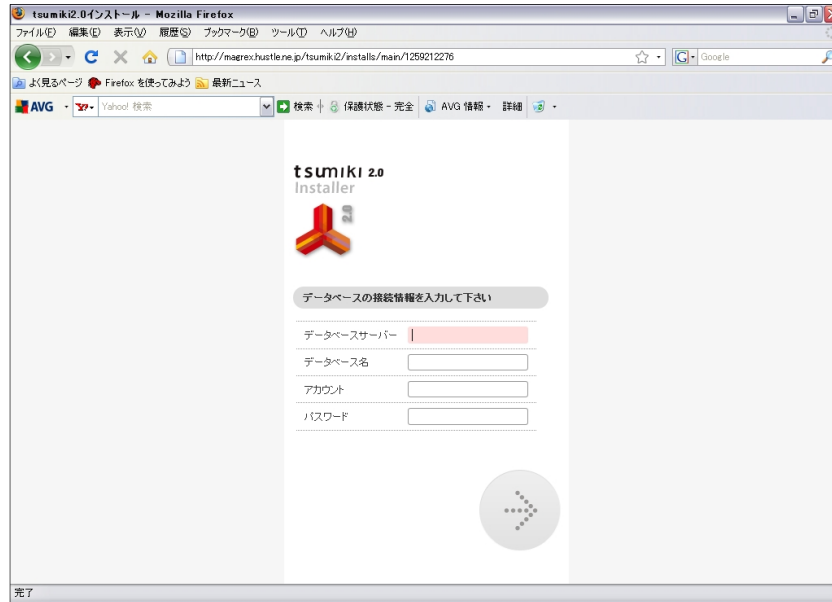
tsumiki2.0インストール - Mozilla Firefox

ファイル(F) 編集(E) 表示(V) 履歴(S) ブックマーク(B) ツール(T) ヘルプ(H)

http://magrex.hustle.ne.jp/tsumiki2/installs/main/1259212276

Google

よく見るページ Firefox を使ってみよう 最新ニュース

AVG Yahoo! 検索 検索 保護状態 - 完全 AVG 情報 詳細

tsumiki 2.0
Installer

2.0

データベースの接続情報を入力して下さい

| データベースサーバー | |
|---|---|
| データベース名 | |
| アカウント | |
| パスワード | |

完了